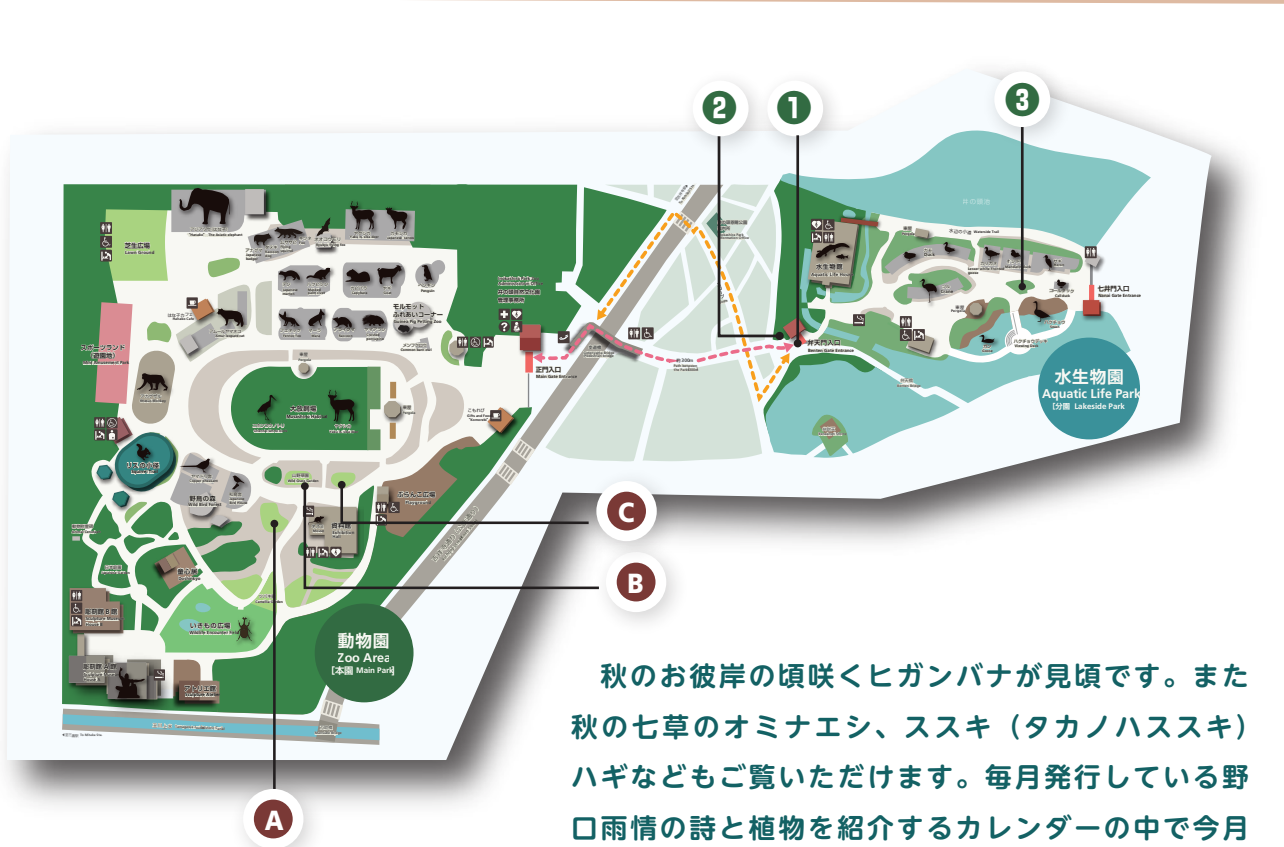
2
1
3
芝生広場
Lawn Ground
スポーツランド
(遊園地)
大放飼場
モルモット
ふれあいコーナー
正門入口
Main Gate Entrance
弁天門入口
Benten Gate Entrance
水生物園
七井門入口
Nanai Gate Entrance
野鳥の森
いきもの広場
Wildlife Encounter Area
C
B
動物園
Zoo Area
[本園 Main Park]
水生物園
Aquatic Life Park
[分園 Lakeside Park
A

秋のお彼岸の頃咲くヒガンバナが見頃です。また秋の七草のオミナエシ、ススキ（タカノハススキ）ハギなどもご覧いただけます。毎月発行している野口雨情の詩と植物を紹介するカレンダーの中で今月